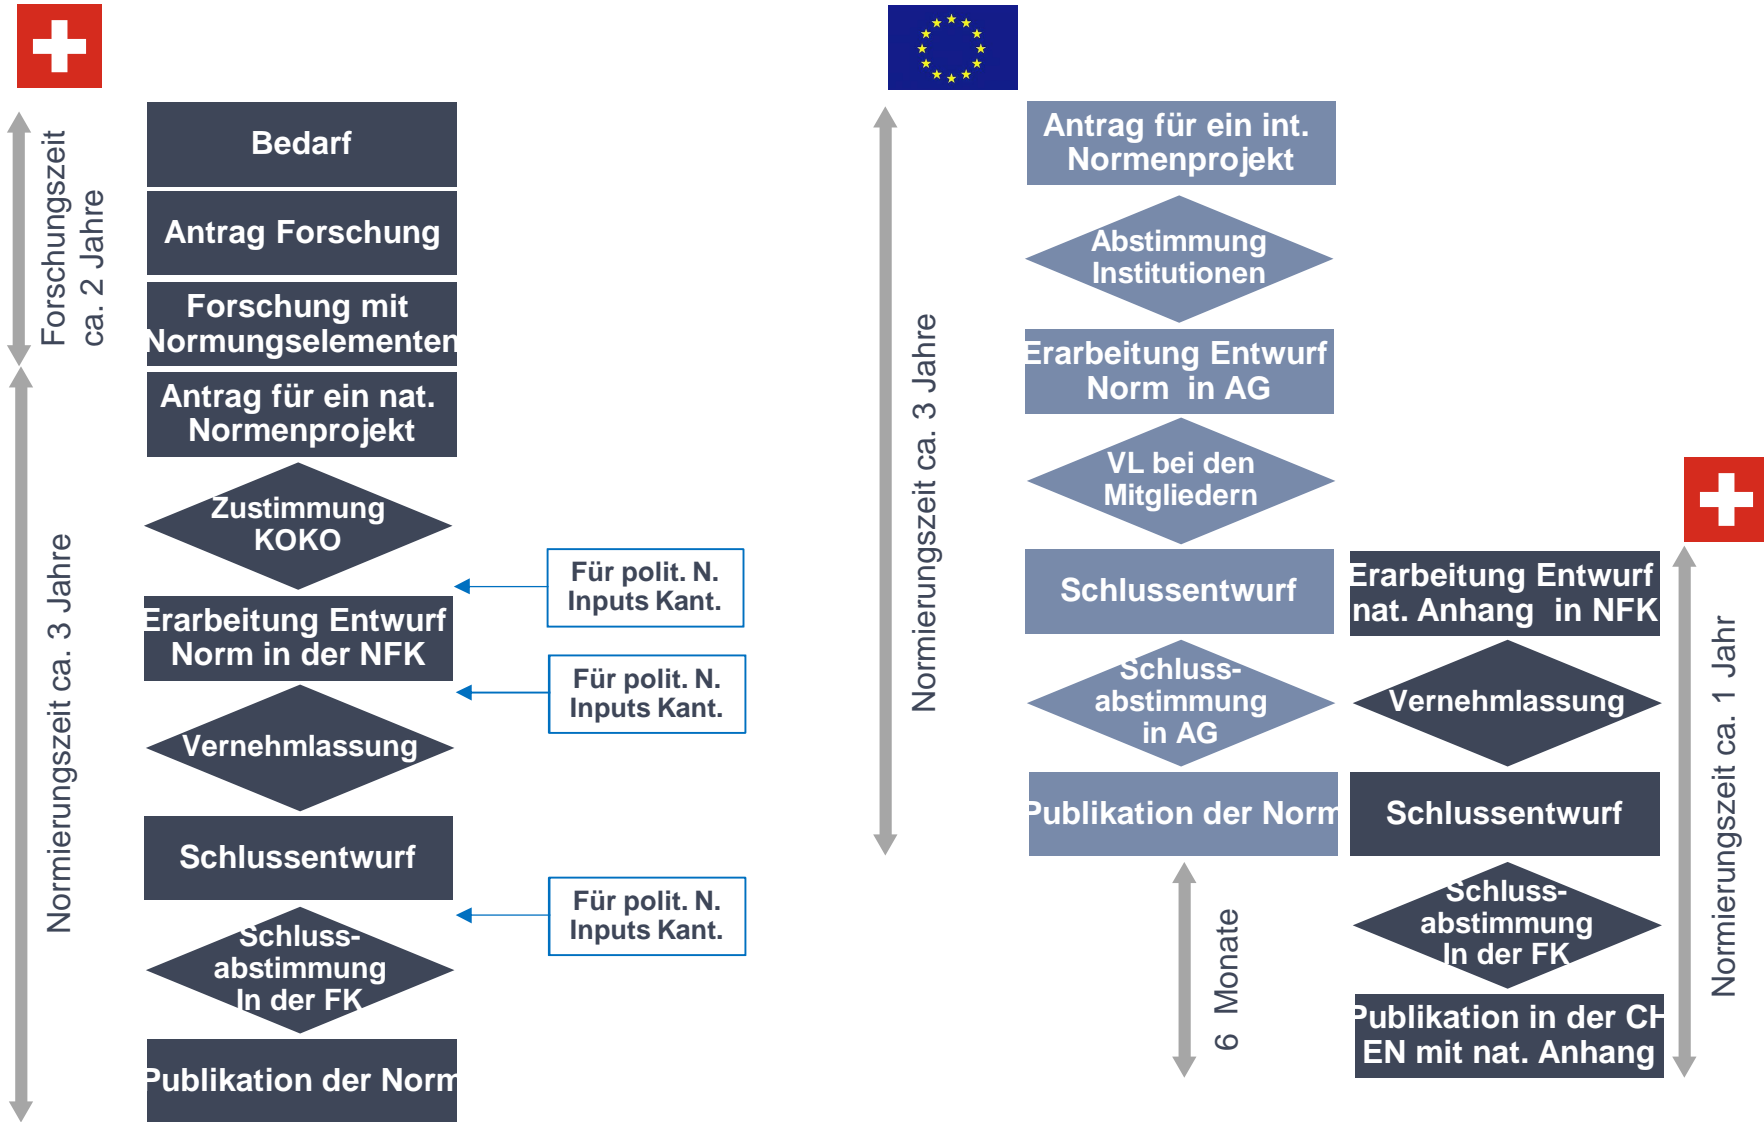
Forschungszeit ca. 2 Jahre

Normierungszeit ca. 3 Jahre

Bedarf

Antrag Forschung

Forschung mit Normungselementen

Antrag für ein nat. Normenprojekt

Zustimmung KOKO

Erarbeitung Entwurf Norm in der NFK

Vernehmlassung

Schlussentwurf

Schluss-abstimmung In der FK

Publikation der Norm

Für polit. N. Inputs Kant.

Für polit. N. Inputs Kant.

Für polit. N. Inputs Kant.

Normierungszeit ca. 3 Jahre

Antrag für ein int. Normenprojekt

Abstimmung Institutionen

Erarbeitung Entwurf Norm in AG

VL bei den Mitgliedern

Schlussentwurf

Schluss-abstimmung in AG

Publikation der Norm

6 Monate

Erarbeitung Entwurf nat. Anhang in NFK

Vernehmlassung

Schlussentwurf

Schluss-abstimmung In der FK

Publikation in der CH EN mit nat. Anhang

Normierungszeit ca. 1 Jahr